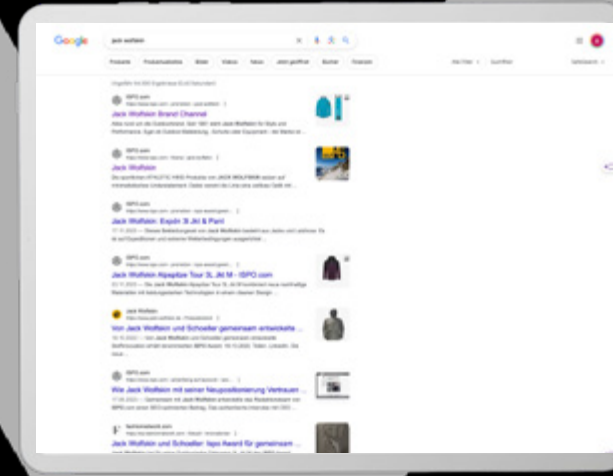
Google

jack wolfskin

Jack Wolfskin Brand Channel

Jack Wolfskin

Jack Wolfskin: Exploring 3L Jkt & Pant

Jack Wolfskin Alpspitze Tour 3L Jkt M - ISPO.com

Von Jack Wolfskin und Schoeller gemeinsam entwickelte ...

Wie Jack Wolfskin mit seiner Neupositionierung Vertrauen ...

Jack Wolfskin und Schoeller: Ispo Award für gemeinsam ...